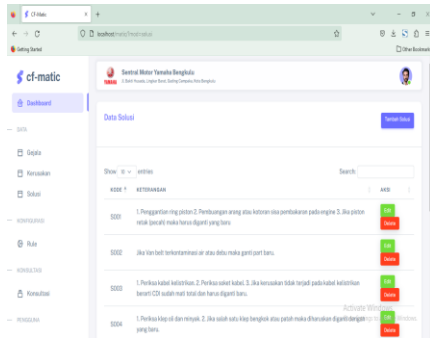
CF-Matic
localhost/matic/?m=solusi
Getting Started
Other Bookmarks

cf-matic
Dashboard
DATA
Gejala
Kerusakan
Solusi
KONFIGURASI
Rule
KONSULTASI
Konsultasi
PENGGUNA

Sentral Motor Yamaha Bengkulu
Jl. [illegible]

Data Solusi
Tambah Solusi

Show 10 entries
Search:

| KODE | KETERANGAN | AKSI |
|---|---|---|
| S001 | 1. Penggantian ring piston 2. Pembuangan arang atau kotoran sisa pembakaran pada engine 3. Jika piston rusak (pecah) maka harus diganti yang baru | Edit Delete |
| S002 | Jika Van belt terkontaminasi air atau debu maka ganti part baru. | Edit Delete |
| S003 | 1. Periksa kabel kelistrikan 2. Periksa soket kabel. 3. Jika kerusakan tidak terjadi pada kabel kelistrikan berarti CDI sudah mati total dan harus diganti baru. | Edit Delete |
| S004 | 1. Periksa klep oli dan minyak. 2. Jika salah satu klep bengkok atau patah maka diharuskan diganti dengan yang baru. | Edit Delete |

Activate Windows